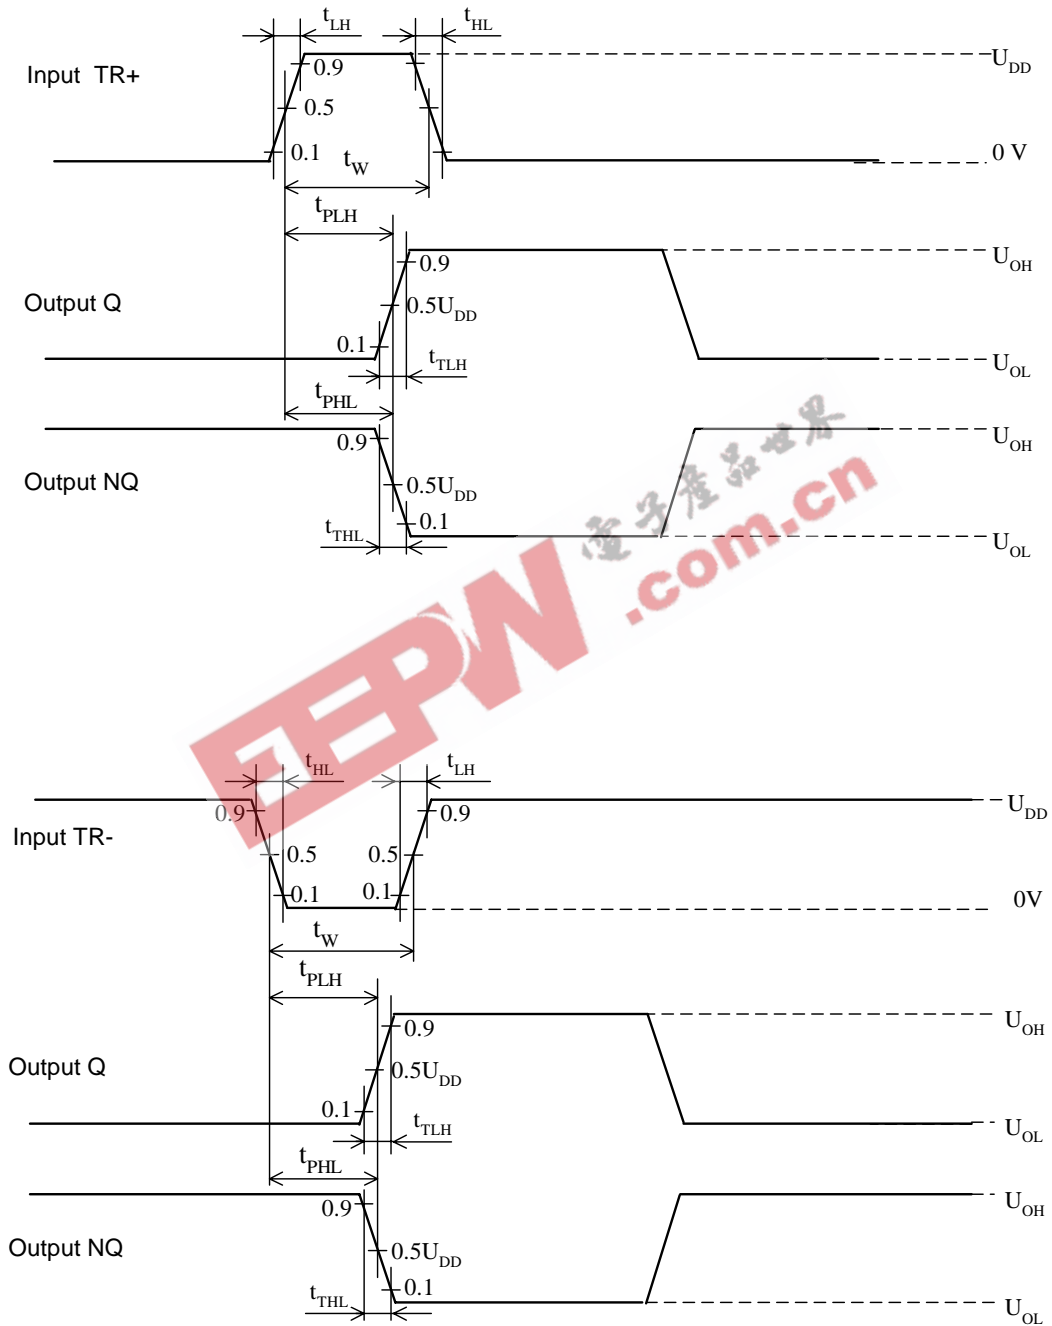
$t_{LH}$ $t_{HL}$

Input TR+

0.9 $U_{DD}$

0.5

0.1 $t_W$ 0 V

$t_{PLH}$

0.9 $U_{OH}$

Output Q

0.5$U_{DD}$

0.1

$t_{TLH}$ $U_{OL}$

$t_{PHL}$

0.9 $U_{OH}$

Output NQ

0.5$U_{DD}$

$t_{THL}$ 0.1 $U_{OL}$

电子产品世界 EEPW .com.cn

$t_{HL}$ $t_{LH}$

0.9 0.9 $U_{DD}$

Input TR-

0.5 0.5

0.1 0.1 0V

$t_W$

$t_{PLH}$

0.9 $U_{OH}$

Output Q

0.5$U_{DD}$

0.1

$t_{TLH}$ $U_{OL}$

$t_{PHL}$

0.9 $U_{OH}$

Output NQ

0.5$U_{DD}$

0.1

$t_{THL}$ $U_{OL}$